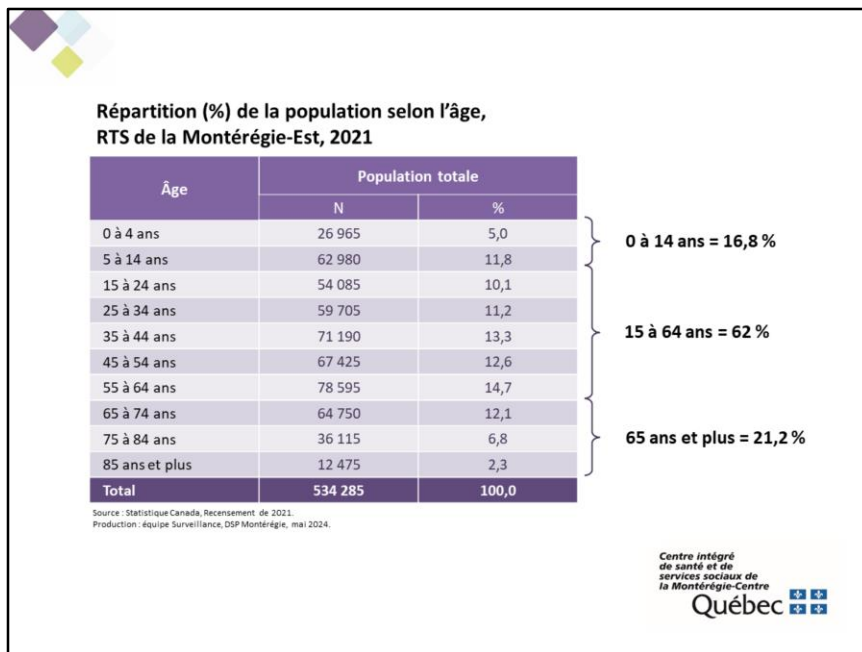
Répartition (%) de la population selon l'âge, RTS de la Montérégie-Est, 2021

| Âge | Population totale N | Population totale % |
|---|---|---|
| 0 à 4 ans | 26 965 | 5,0 |
| 5 à 14 ans | 62 980 | 11,8 |
| 15 à 24 ans | 54 085 | 10,1 |
| 25 à 34 ans | 59 705 | 11,2 |
| 35 à 44 ans | 71 190 | 13,3 |
| 45 à 54 ans | 67 425 | 12,6 |
| 55 à 64 ans | 78 595 | 14,7 |
| 65 à 74 ans | 64 750 | 12,1 |
| 75 à 84 ans | 36 115 | 6,8 |
| 85 ans et plus | 12 475 | 2,3 |
| Total | 534 285 | 100,0 |

0 à 14 ans = 16,8 %

15 à 64 ans = 62 %

65 ans et plus = 21,2 %

Source : Statistique Canada, Recensement de 2021.
Production : équipe Surveillance, DSP Montérégie, mai 2024.

Centre intégré de santé et de services sociaux de la Montérégie-Centre
Québec